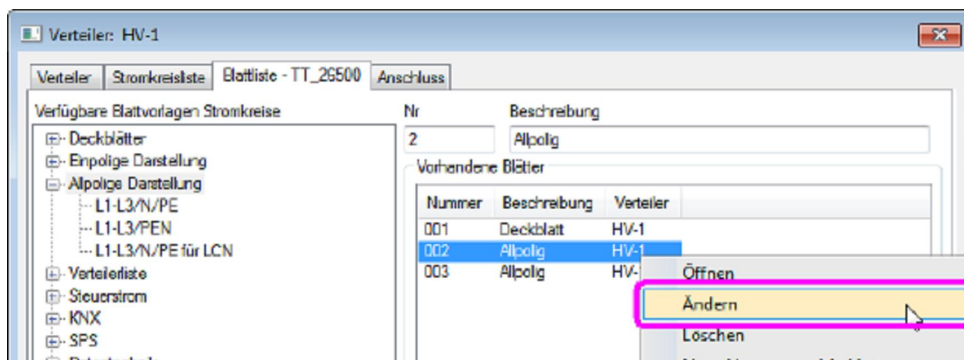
Verteiler: HV-1

Verteiler | Stromkreisliste | Blattliste - TT_26500 | Anschluss

Verfügbare Blattvorlagen Stromkreise

Deckblätter
Einpolige Darstellung
Allpolige Darstellung
L1-L3/N/PE
L1-L3/PEN
L1-L3/N/PE für LCN
Verteilerliste
Steuerstrom
KNX
SPS
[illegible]

Nr
2

Beschreibung
Allpolig

Vorhandene Blätter

| Nummer | Beschreibung | Verteiler |
|---|---|---|
| 001 | Deckblatt | HV-1 |
| 002 | Allpolig | HV-1 |
| 003 | Allpolig | HV- |

Öffnen
Ändern
Löschen
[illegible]